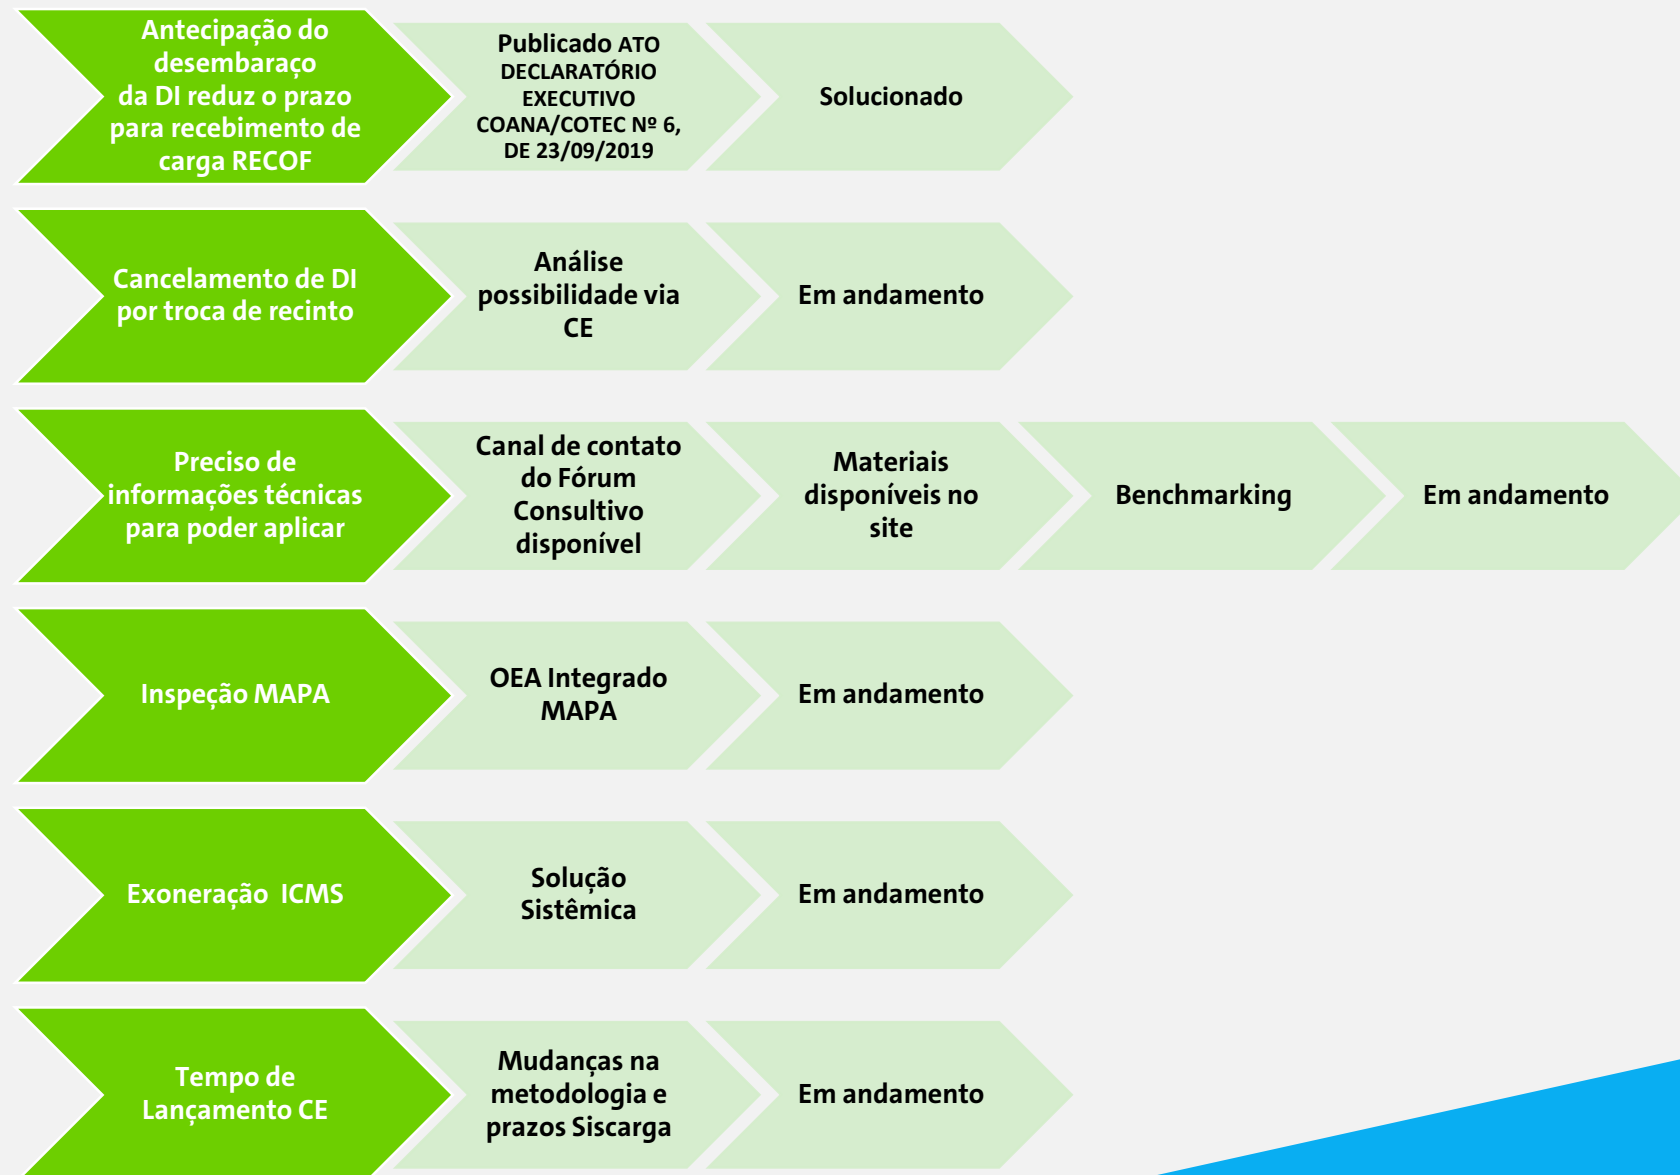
Antecipação do desembaraço da DI reduz o prazo para recebimento de carga RECOF

Publicado ATO DECLARATÓRIO EXECUTIVO COANA/COTEC Nº 6, DE 23/09/2019

Solucionado

Cancelamento de DI por troca de recinto

Análise possibilidade via CE

Em andamento

Preciso de informações técnicas para poder aplicar

Canal de contato do Fórum Consultivo disponível

Materiais disponíveis no site

Benchmarking

Em andamento

Inspeção MAPA

OEA Integrado MAPA

Em andamento

Exoneração ICMS

Solução Sistêmica

Em andamento

Tempo de Lançamento CE

Mudanças na metodologia e prazos Siscarga

Em andamento